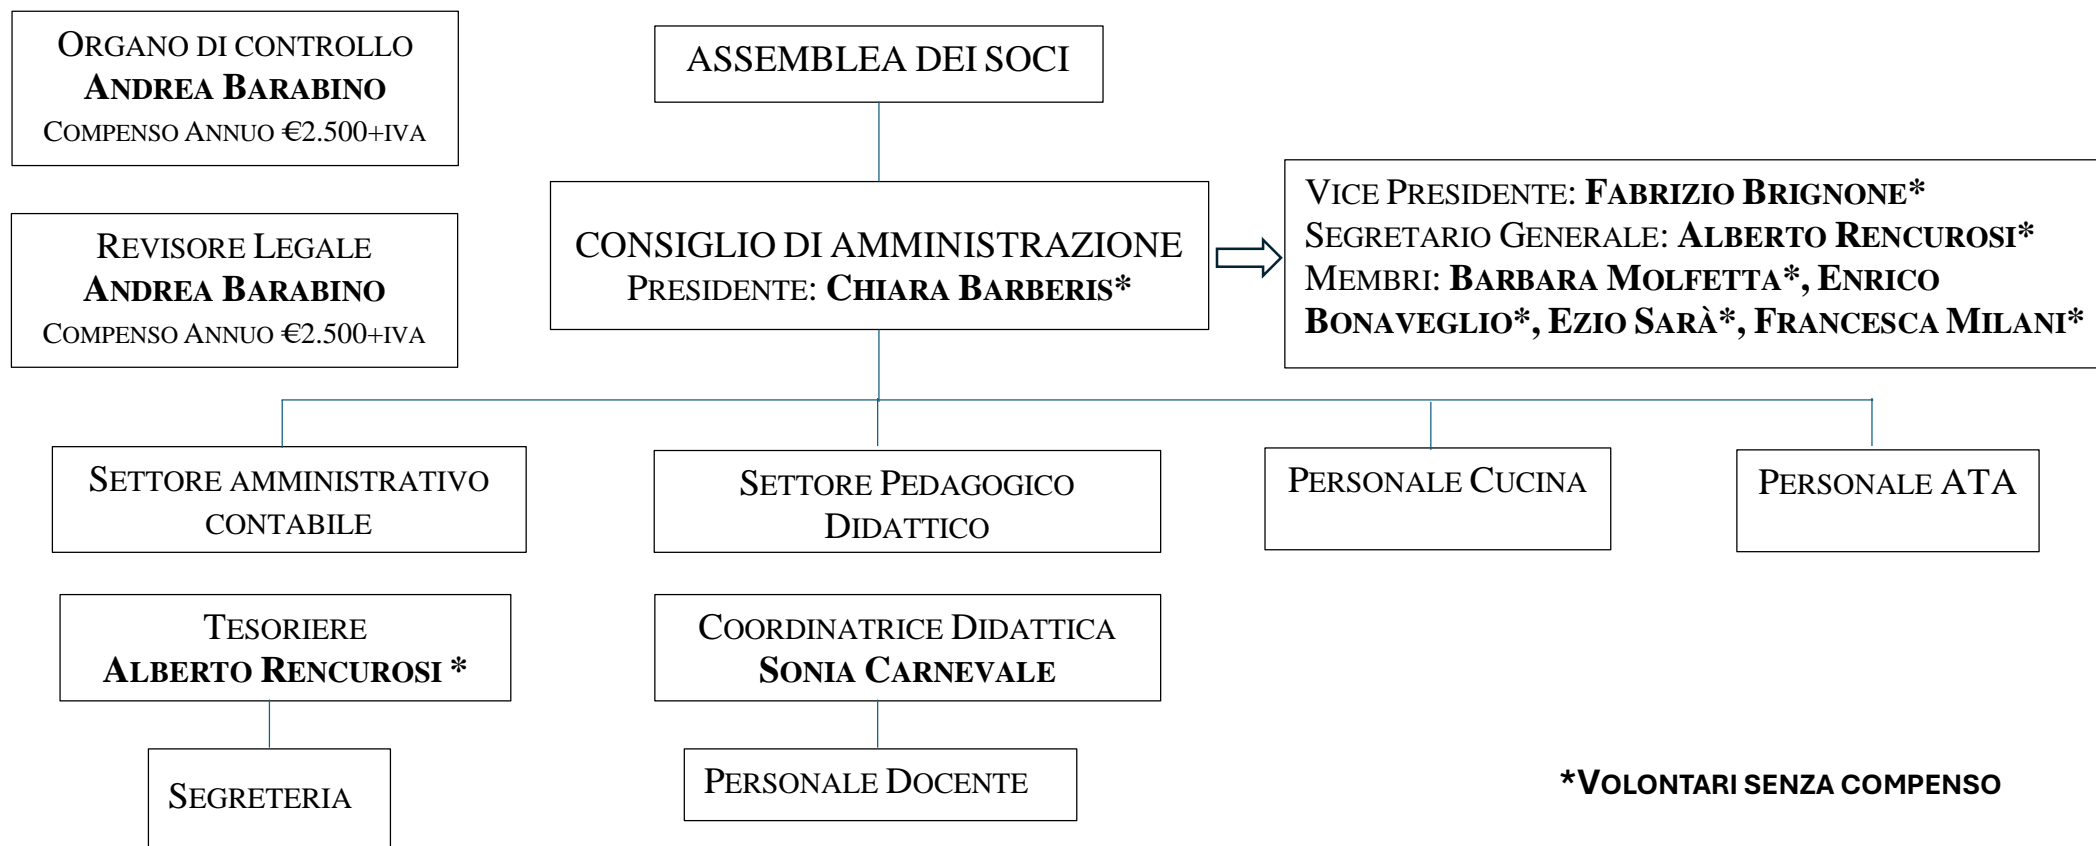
ORGANO DI CONTROLLO
**ANDREA BARABINO**
COMPENSO ANNUO €2.500+IVA

ASSEMBLEA DEI SOCI

REVISORE LEGALE
**ANDREA BARABINO**
COMPENSO ANNUO €2.500+IVA

CONSIGLIO DI AMMINISTRAZIONE
PRESIDENTE: **CHIARA BARBERIS***

VICE PRESIDENTE: **FABRIZIO BRIGNONE***
SEGRETARIO GENERALE: **ALBERTO RENCUROSI***
MEMBRI: **BARBARA MOLFETTA*, ENRICO BONAVEGLIO*, EZIO SARÀ*, FRANCESCA MILANI***

SETTORE AMMINISTRATIVO CONTABILE

SETTORE PEDAGOGICO DIDATTICO

PERSONALE CUCINA

PERSONALE ATA

TESORIERE
**ALBERTO RENCUROSI ***

COORDINATRICE DIDATTICA
**SONIA CARNEVALE**

SEGRETERIA

PERSONALE DOCENTE

***VOLONTARI SENZA COMPENSO**